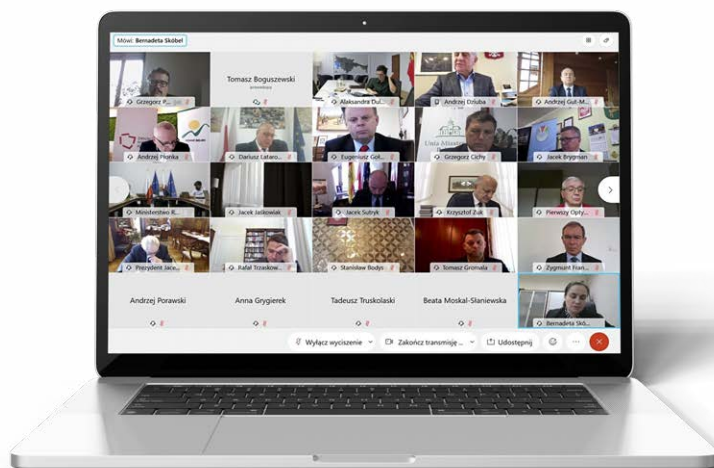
Mówi: Bernadeta Skóbel

Grzegorz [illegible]

Tomasz Boguszewski
prowadzący

Aleksandra Dul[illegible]

Andrzej Dziuba

Andrzej Gut-M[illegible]

Andrzej Płonka

Dariusz Lataro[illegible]

Eugeniusz Goł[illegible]

Unia Miasteczek

Grzegorz Cichy

Jacek Brygman

Ministerstwo R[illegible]

Jacek Jaśkowiak

Jacek Sutryk

Krzysztof Żuk

Pierwszy Opty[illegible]

Prezydent Jace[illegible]

Rafał Trzaskow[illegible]

Stanisław Bodys

Tomasz Gromala

Zygmunt Fran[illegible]

Andrzej Porawski

Anna Grygierek

Tadeusz Truskolaski

Beata Moskal-Słaniewska

Bernadeta Skó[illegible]

Wyłącz wyciszenie

Zakończ transmisję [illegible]

Udostępnij

...